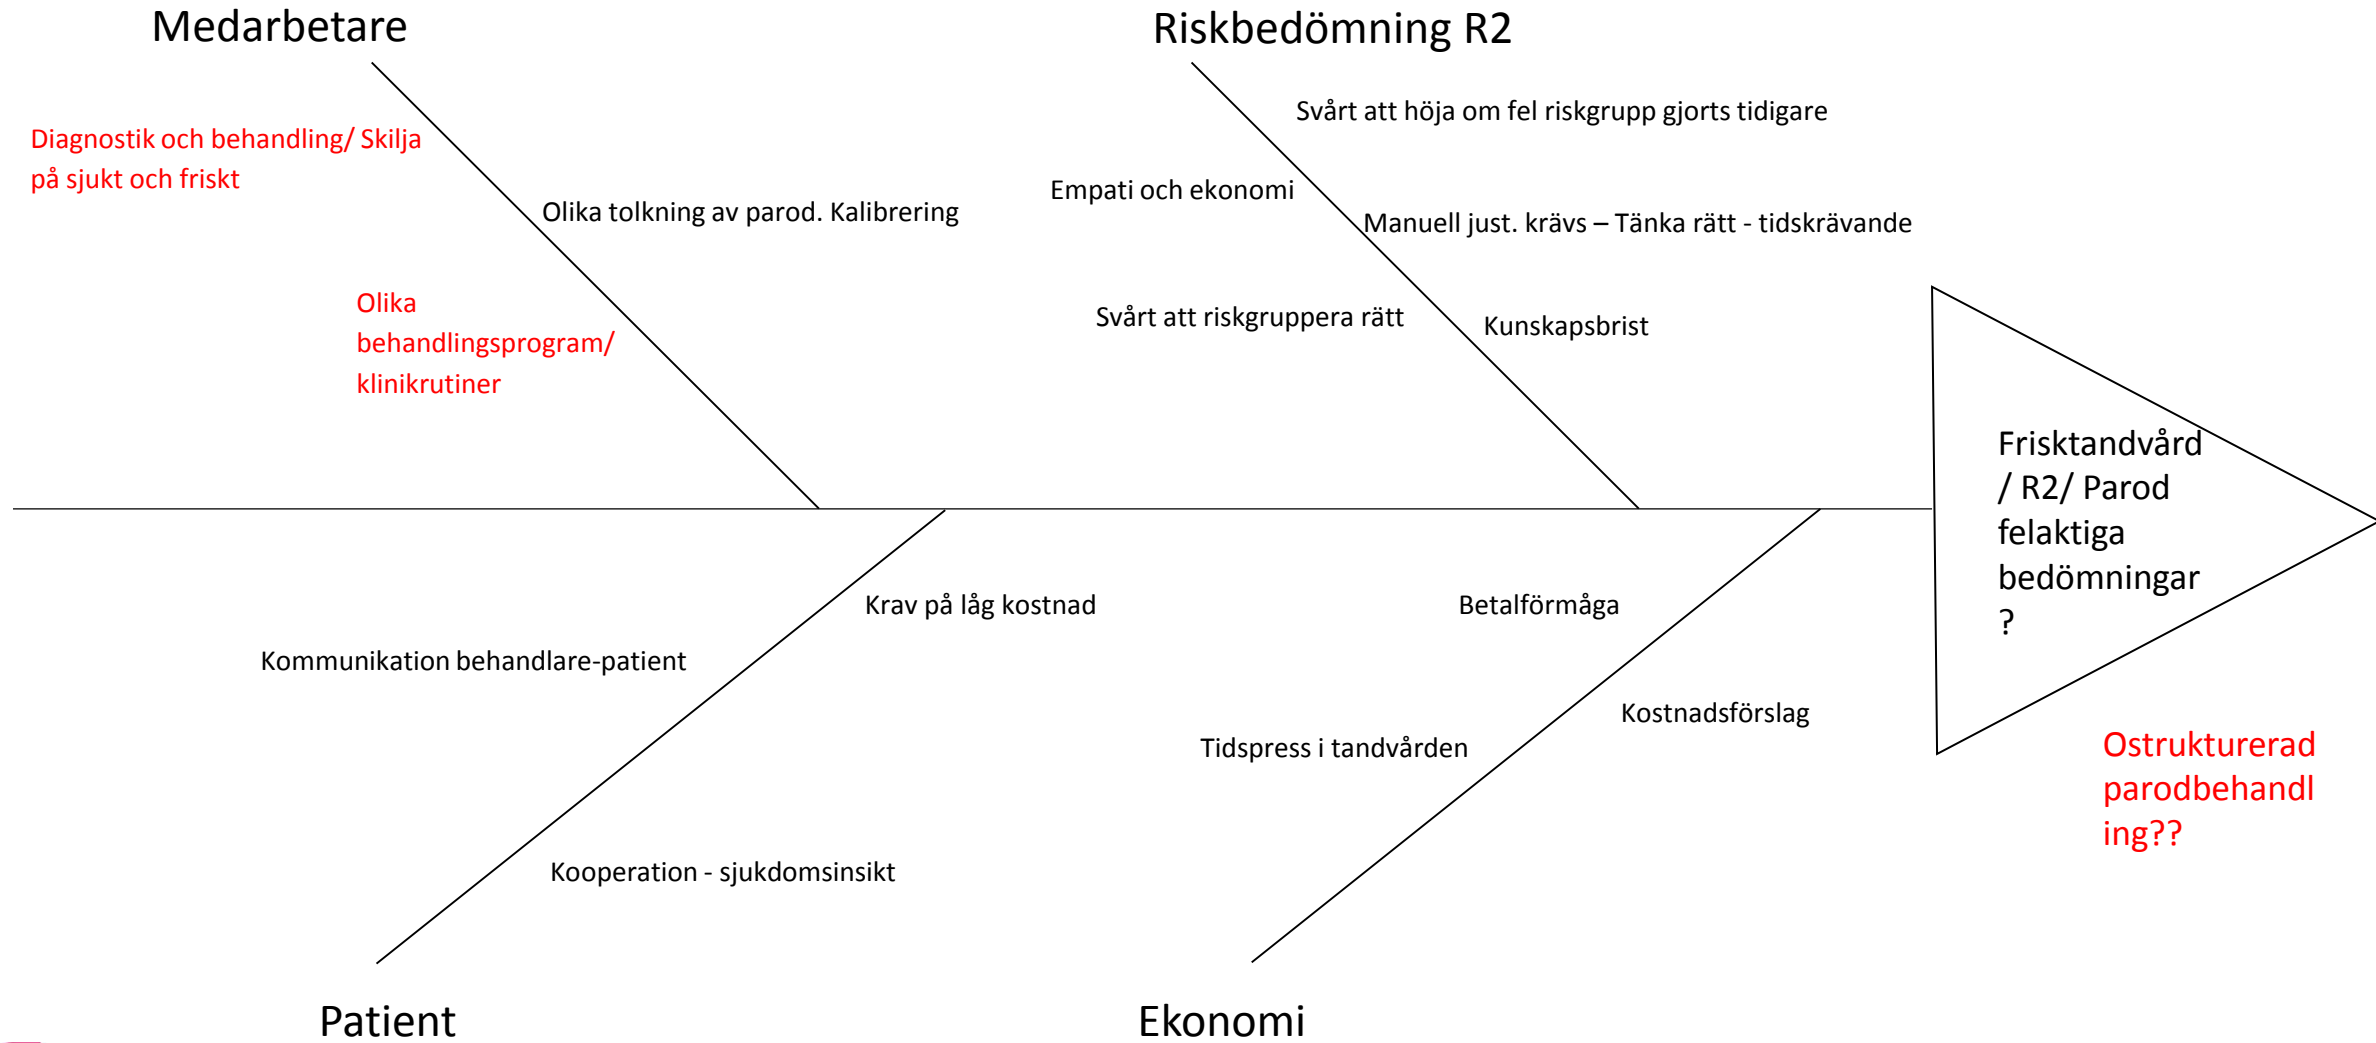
Medarbetare

Diagnostik och behandling/ Skilja på sjukt och friskt

Olika tolkning av parod. Kalibrering

Olika behandlingsprogram/ klinikrutiner

Riskbedömning R2

Svårt att höja om fel riskgrupp gjorts tidigare

Empati och ekonomi

Manuell just. krävs – Tänka rätt - tidskrävande

Svårt att riskgruppera rätt

Kunskapsbrist

Frisktandvård / R2/ Parod felaktiga bedömningar ?

Krav på låg kostnad

Kommunikation behandlare-patient

Kooperation - sjukdomsinsikt

Patient

Betalförmåga

Kostnadsförslag

Tidspress i tandvården

Ekonomi

Ostrukturerad parodbehandling??